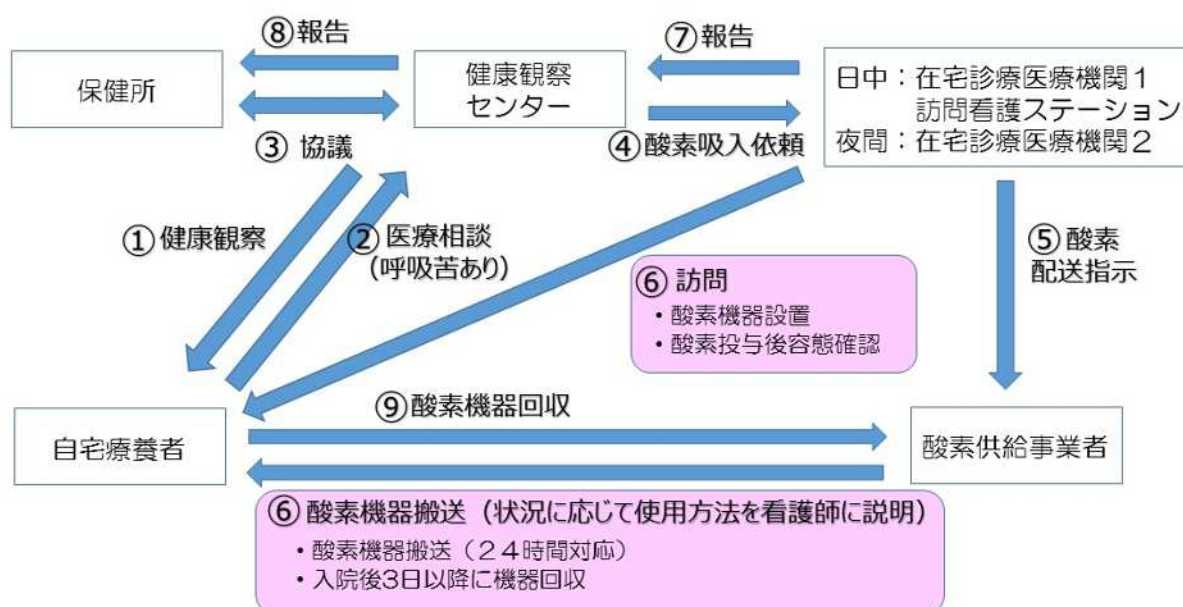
⑧報告

⑦報告

保健所

健康観察センター

日中：在宅診療医療機関１
訪問看護ステーション
夜間：在宅診療医療機関２

③ 協議

④酸素吸入依頼

① 健康観察

② 医療相談（呼吸苦あり）

⑤酸素配送指示

⑥ 訪問
・酸素機器設置
・酸素投与後容態確認

⑨酸素機器回収

自宅療養者

酸素供給事業者

⑥ 酸素機器搬送（状況に応じて使用方法を看護師に説明）
・酸素機器搬送（２４時間対応）
・入院後3日以降に機器回収